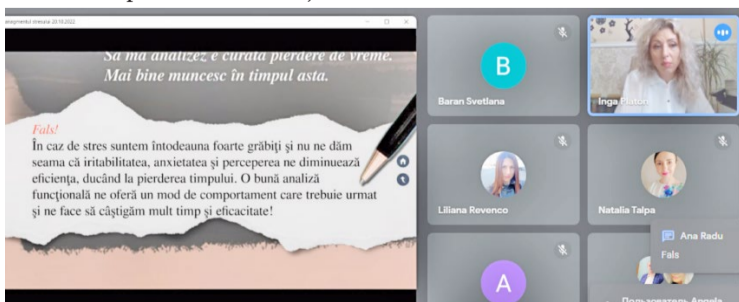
managementul stresului 20.10.2022

Să mă analizez e curată pierdere de vreme. Mai bine muncesc în timpul asta.

Fals!
În caz de stres suntem întodeauna foarte grăbiți și nu ne dăm seama că iritabilitatea, anxietatea și perceperea ne diminuează eficiența, ducând la pierderea timpului. O bună analiză funcțională ne oferă un mod de comportament care trebuie urmat și ne face să câștigăm mult timp și eficacitate!

B
Baran Svetlana
Inga Platon
Liliana Revenco
Natalia Talpa
A
Ana Radu
Fals
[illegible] Angela